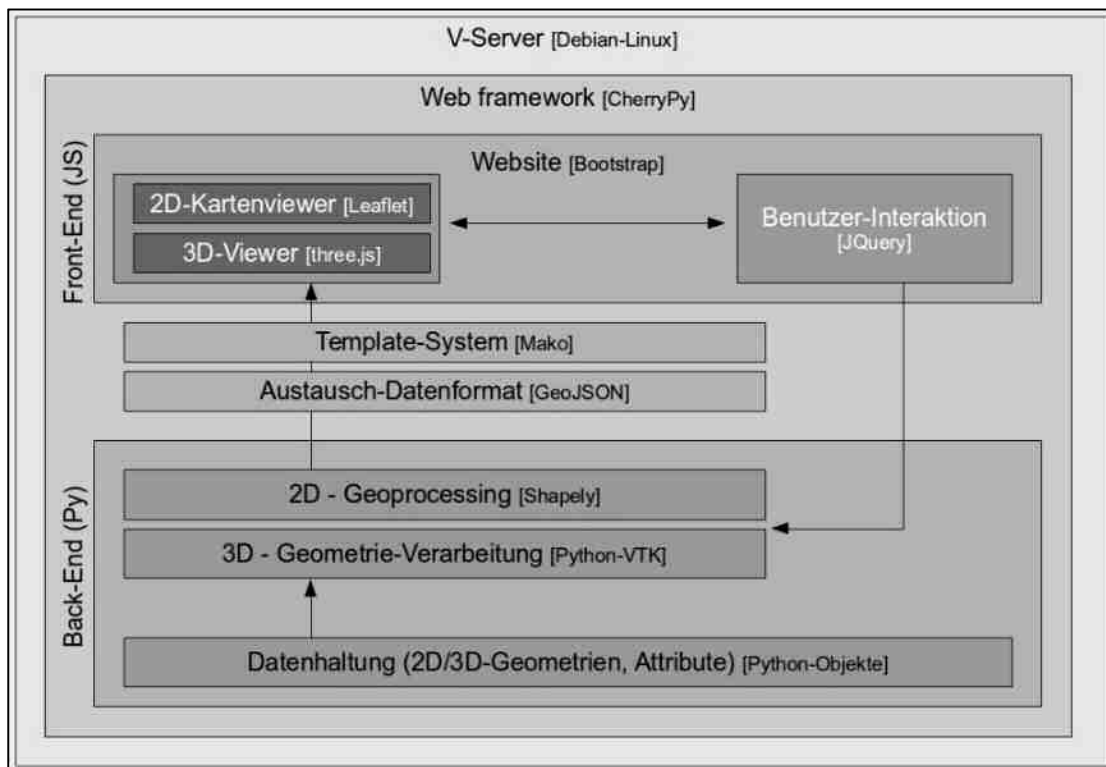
V-Server [Debian-Linux]

Web framework [CherryPy]

Front-End (JS)

Website [Bootstrap]

2D-Kartenviewer [Leaflet]

3D-Viewer [three.js]

Benutzer-Interaktion [JQuery]

Template-System [Mako]

Austausch-Datenformat [GeoJSON]

Back-End (Py)

2D - Geoprocessing [Shapely]

3D - Geometrie-Verarbeitung [Python-VTK]

Datenhaltung (2D/3D-Geometrien, Attribute) [Python-Objekte]